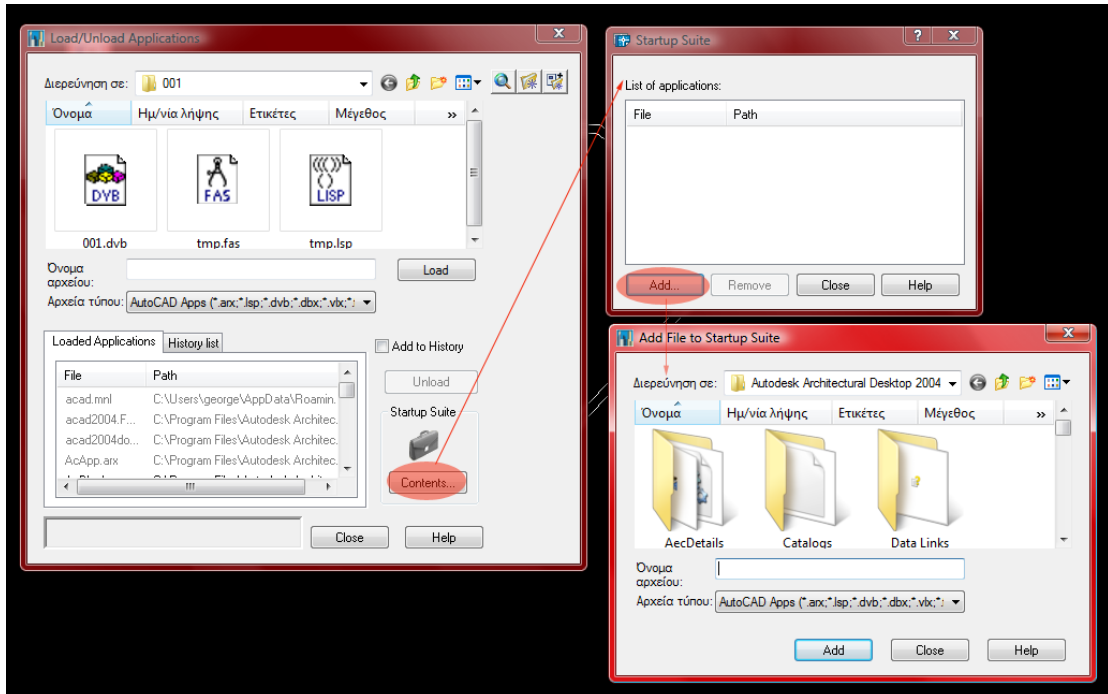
Load/Unload Applications

Διερεύνηση σε: 001

| Όνομα | Ημ/νία λήψης | Ετικέτες | Μέγεθος | » |
|---|---|---|---|---|

DVB
001.dvb

FAS
tmp.fas

LISP
tmp.lsp

Όνομα αρχείου:
Load
Αρχεία τύπου: AutoCAD Apps (*.arx;*.lsp;*.dvb;*.dbx;*.vlx;*.

Loaded Applications | History list

Add to History

| File | Path |
|---|---|
| acad.mnl | C:\Users\george\AppData\Roamin... |
| acad2004.F... | C:\Program Files\Autodesk Architec... |
| acad2004do... | C:\Program Files\Autodesk Architec... |
| AcApp.arx | C:\Program Files\Autodesk Architec... |

Unload
Startup Suite
Contents...

Close
Help

Startup Suite

List of applications:

| File | Path |
|---|---|

Add...
Remove
Close
Help

Add File to Startup Suite

Διερεύνηση σε: Autodesk Architectural Desktop 2004

| Όνομα | Ημ/νία λήψης | Ετικέτες | Μέγεθος | » |
|---|---|---|---|---|

AecDetails
Catalogs
Data Links

Όνομα αρχείου:
Αρχεία τύπου: AutoCAD Apps (*.arx;*.lsp;*.dvb;*.dbx;*.vlx;*.

Add
Close
Help